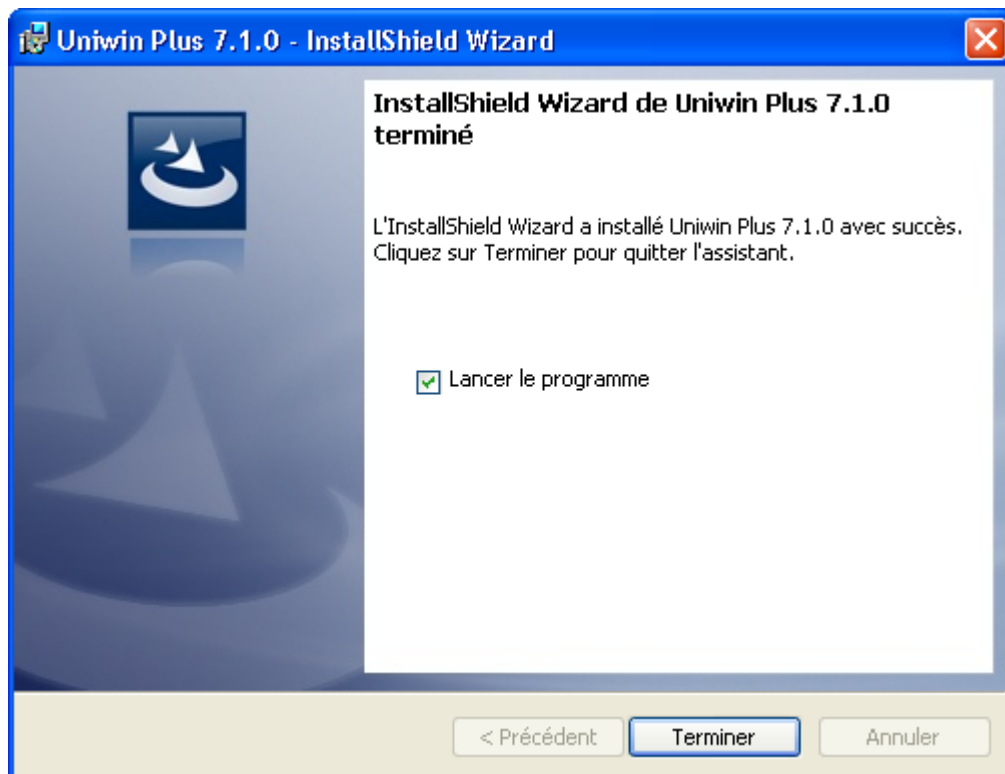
Uniwin Plus 7.1.0 - InstallShield Wizard

InstallShield Wizard de Uniwin Plus 7.1.0 terminé

L'InstallShield Wizard a installé Uniwin Plus 7.1.0 avec succès. Cliquez sur Terminer pour quitter l'assistant.

Lancer le programme

< Précédent
Terminer
Annuler